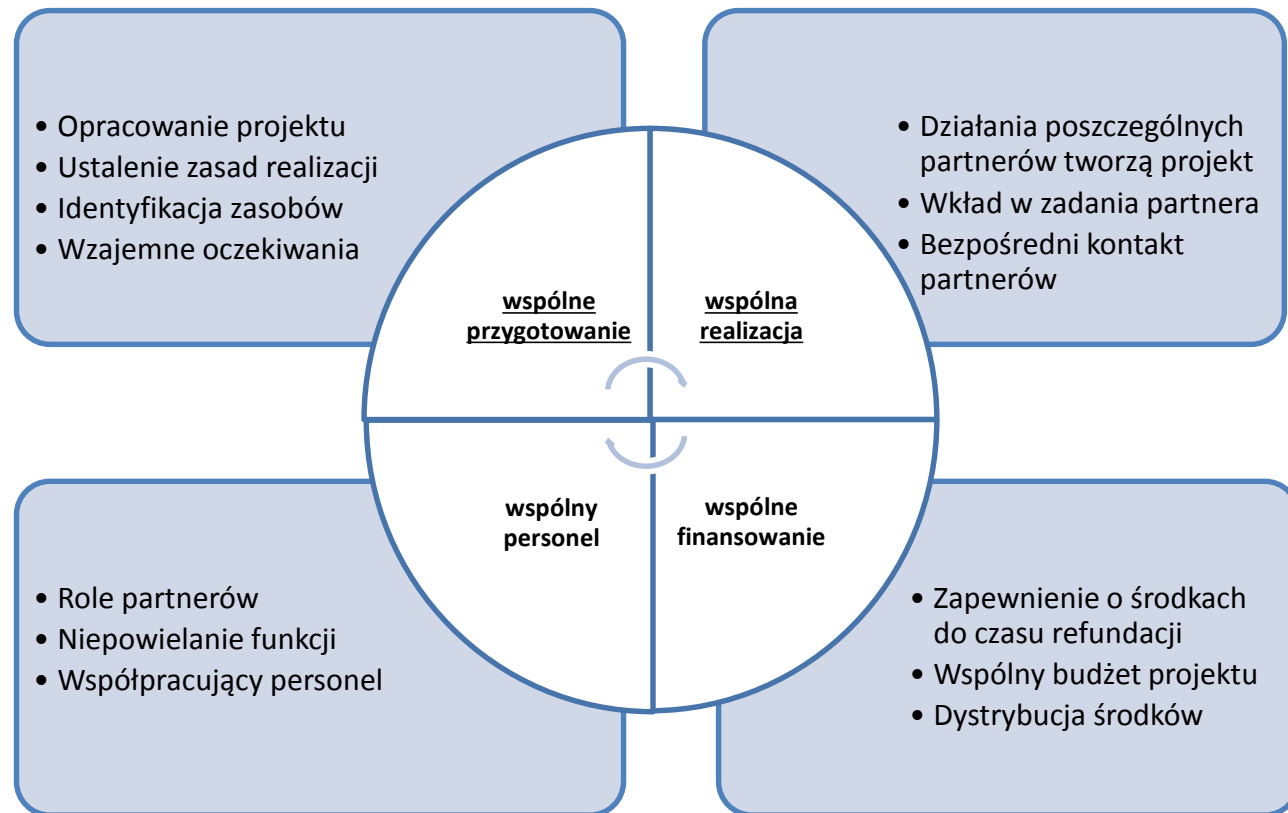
• Opracowanie projektu
• Ustalenie zasad realizacji
• Identyfikacja zasobów
• Wzajemne oczekiwania

• Działania poszczególnych partnerów tworzą projekt
• Wkład w zadania partnera
• Bezpośredni kontakt partnerów

wspólne przygotowanie

wspólna realizacja

wspólny personel

wspólne finansowanie

• Role partnerów
• Niepowielanie funkcji
• Współpracujący personel

• Zapewnienie o środkach do czasu refundacji
• Wspólny budżet projektu
• Dystrybucja środków